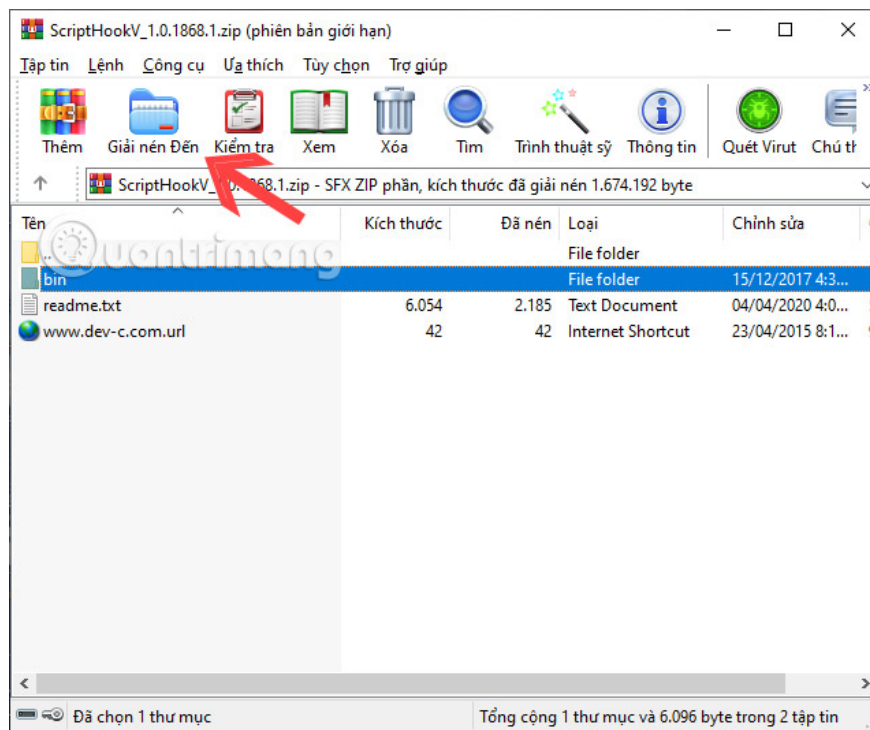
ScriptHookV_1.0.1868.1.zip (phiên bản giới hạn)

Tập tin Lệnh Công cụ Ưa thích Tùy chọn Trợ giúp

Thêm Giải nén Đến Kiểm tra Xem Xóa Tìm Trình thuật sỹ Thông tin Quét Virut Chú th

ScriptHookV_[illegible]868.1.zip - SFX ZIP phần, kích thước đã giải nén 1.674.192 byte

| Tên | Kích thước | Đã nén | Loại | Chỉnh sửa |
|---|---|---|---|---|
| .. | | | File folder | |
| bin | | | File folder | 15/12/2017 4:3... |
| readme.txt | 6.054 | 2.185 | Text Document | 04/04/2020 4:0... |
| www.dev-c.com.url | 42 | 42 | Internet Shortcut | 23/04/2015 8:1... |

Quantrimang

Đã chọn 1 thư mục

Tổng cộng 1 thư mục và 6.096 byte trong 2 tập tin